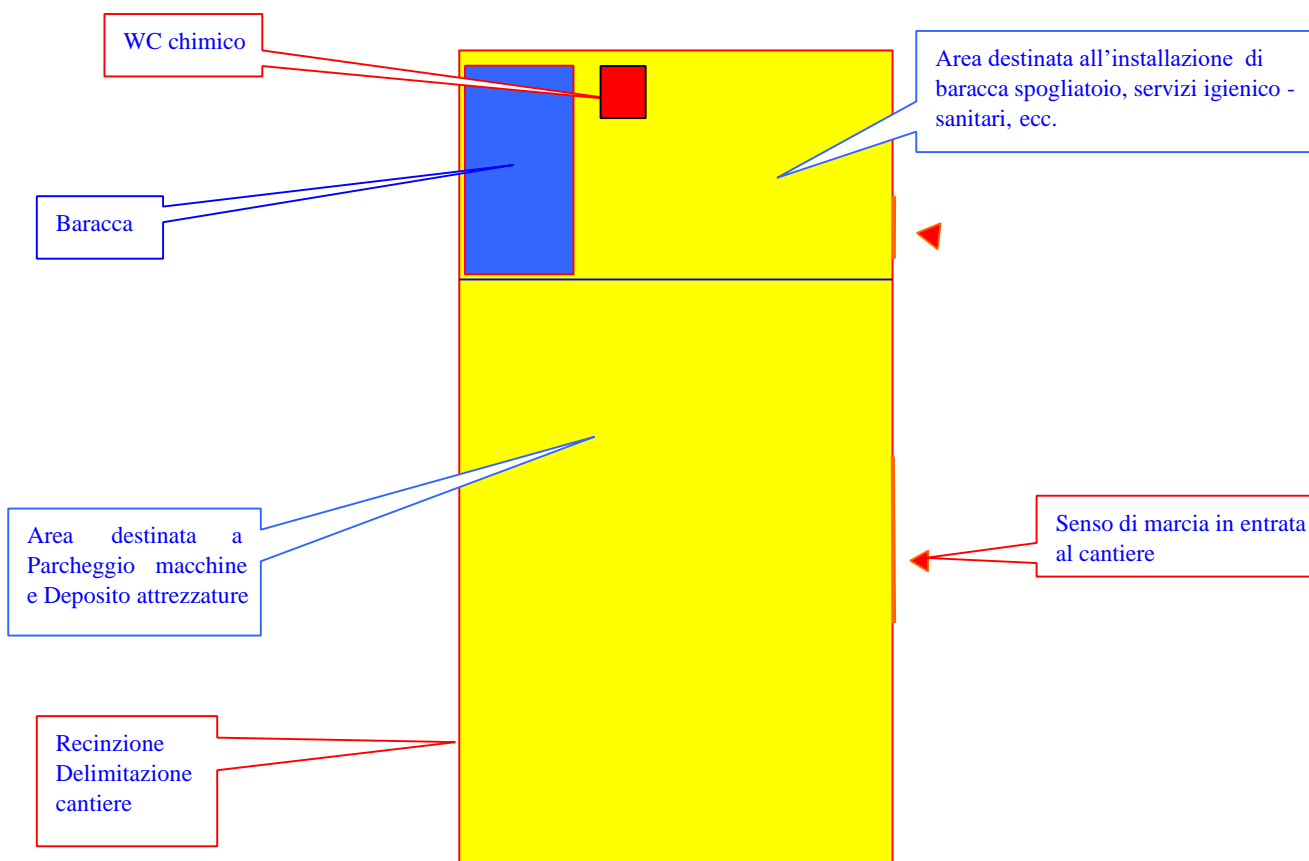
WC chimico

Area destinata all'installazione di baracca spogliatoio, servizi igienico - sanitari, ecc.

Baracca

Area destinata a Parcheggio macchine e Deposito attrezzature

Senso di marcia in entrata al cantiere

Recinzione Delimitazione cantiere